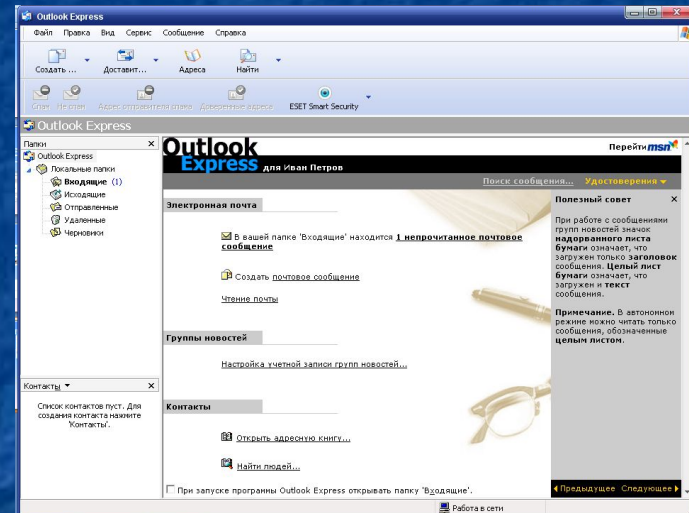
Outlook Express

Файл Правка Вид Сервис Сообщение Справка

Создать ... Доставит... Адреса Найти

Спам Не спам Адрес отправителя в спам Доверенные адреса ESET Smart Security

Outlook Express

Папки ×
Outlook Express
Локальные папки
Входящие (1)
Исходящие
Отправленные
Удаленные
Черновики

Контакты ▾ ×
Список контактов пуст. Для создания контакта нажмите 'Контакты'.

Outlook Express для Иван Петров

Перейти msn

Поиск сообщения... Удостоверения ▾

Электронная почта

В вашей папке 'Входящие' находится 1 непрочитанное почтовое сообщение

Создать почтовое сообщение

Чтение почты

Группы новостей

Настройка учетной записи групп новостей...

Контакты

Открыть адресную книгу...

Найти людей...

При запуске программы Outlook Express открывать папку 'Входящие'.

Полезный совет ×

При работе с сообщениями групп новостей значок надорванного листа бумаги означает, что загружен только заголовок сообщения. Целый лист бумаги означает, что загружен и текст сообщения.

Примечание. В автономном режиме можно читать только сообщения, обозначенные целым листом.

◀ Предыдущее Следующее ▶

Работа в сети